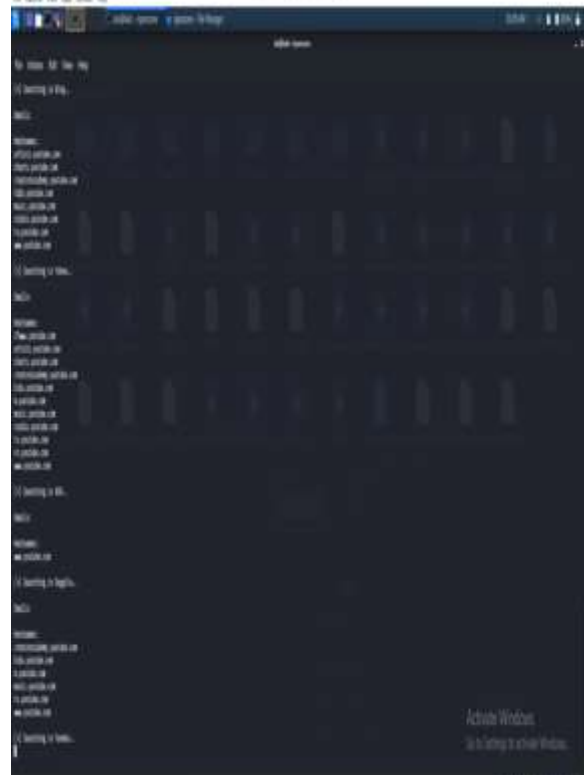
File Actions Edit View Help

[-] Searching in Bing...

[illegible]

Hostnames:
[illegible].youtube.com
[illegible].youtube.com
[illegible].youtube.com
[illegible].youtube.com
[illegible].youtube.com
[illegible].youtube.com
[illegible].youtube.com
www.youtube.com

[-] Searching in Yahoo...

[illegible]

Hostnames:
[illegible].youtube.com
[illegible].youtube.com
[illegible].youtube.com
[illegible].youtube.com
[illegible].youtube.com
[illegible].youtube.com
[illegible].youtube.com
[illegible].youtube.com
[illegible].youtube.com
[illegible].youtube.com
www.youtube.com

[-] Searching in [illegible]...

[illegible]

Hostnames:
www.youtube.com

[-] Searching in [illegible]...

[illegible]

Hostnames:
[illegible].youtube.com
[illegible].youtube.com
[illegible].youtube.com
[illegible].youtube.com
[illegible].youtube.com
www.youtube.com

[-] Searching in Yahoo...

Activate Windows
Go to Settings to activate Windows.